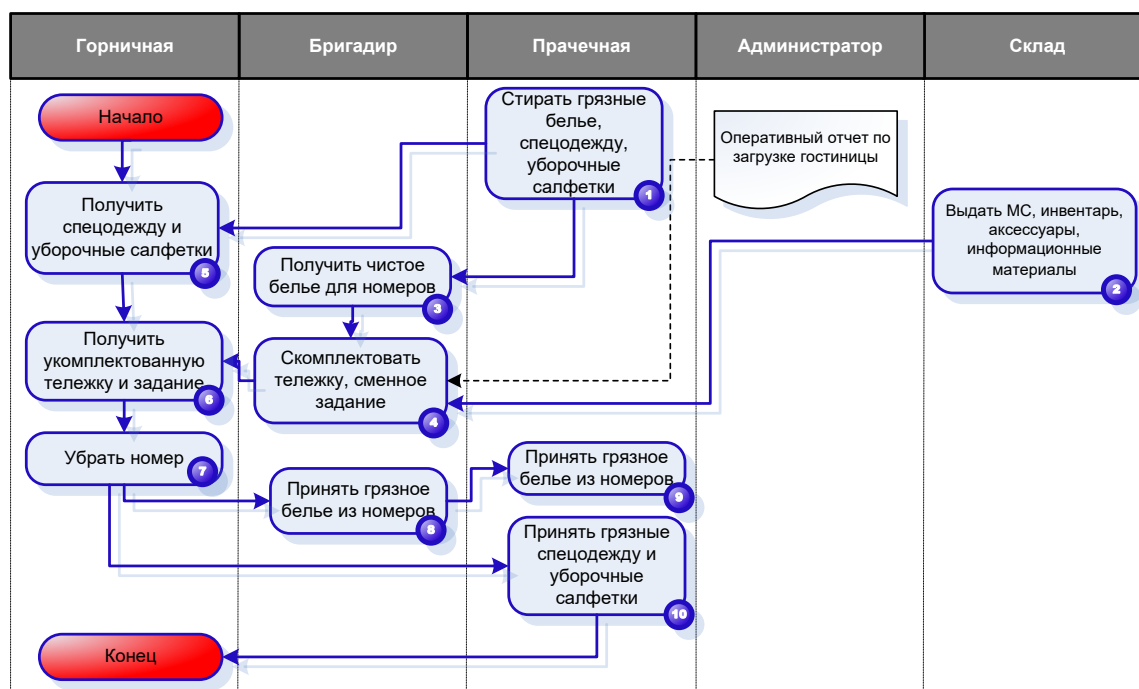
| Горничная | Бригадир | Прачечная | Администратор | Склад |
|---|---|---|---|---|

Начало

Стирать грязные белье, спецодежду, уборочные салфетки 1

Оперативный отчет по загрузке гостиницы

Получить спецодежду и уборочные салфетки 5

Выдать МС, инвентарь, аксессуары, информационные материалы 2

Получить чистое белье для номеров 3

Получить укомплектованную тележку и задание 6

Скомплектовать тележку, сменное задание 4

Убрать номер 7

Принять грязное белье из номеров 9

Принять грязное белье из номеров 8

Принять грязные спецодежду и уборочные салфетки 10

Конец